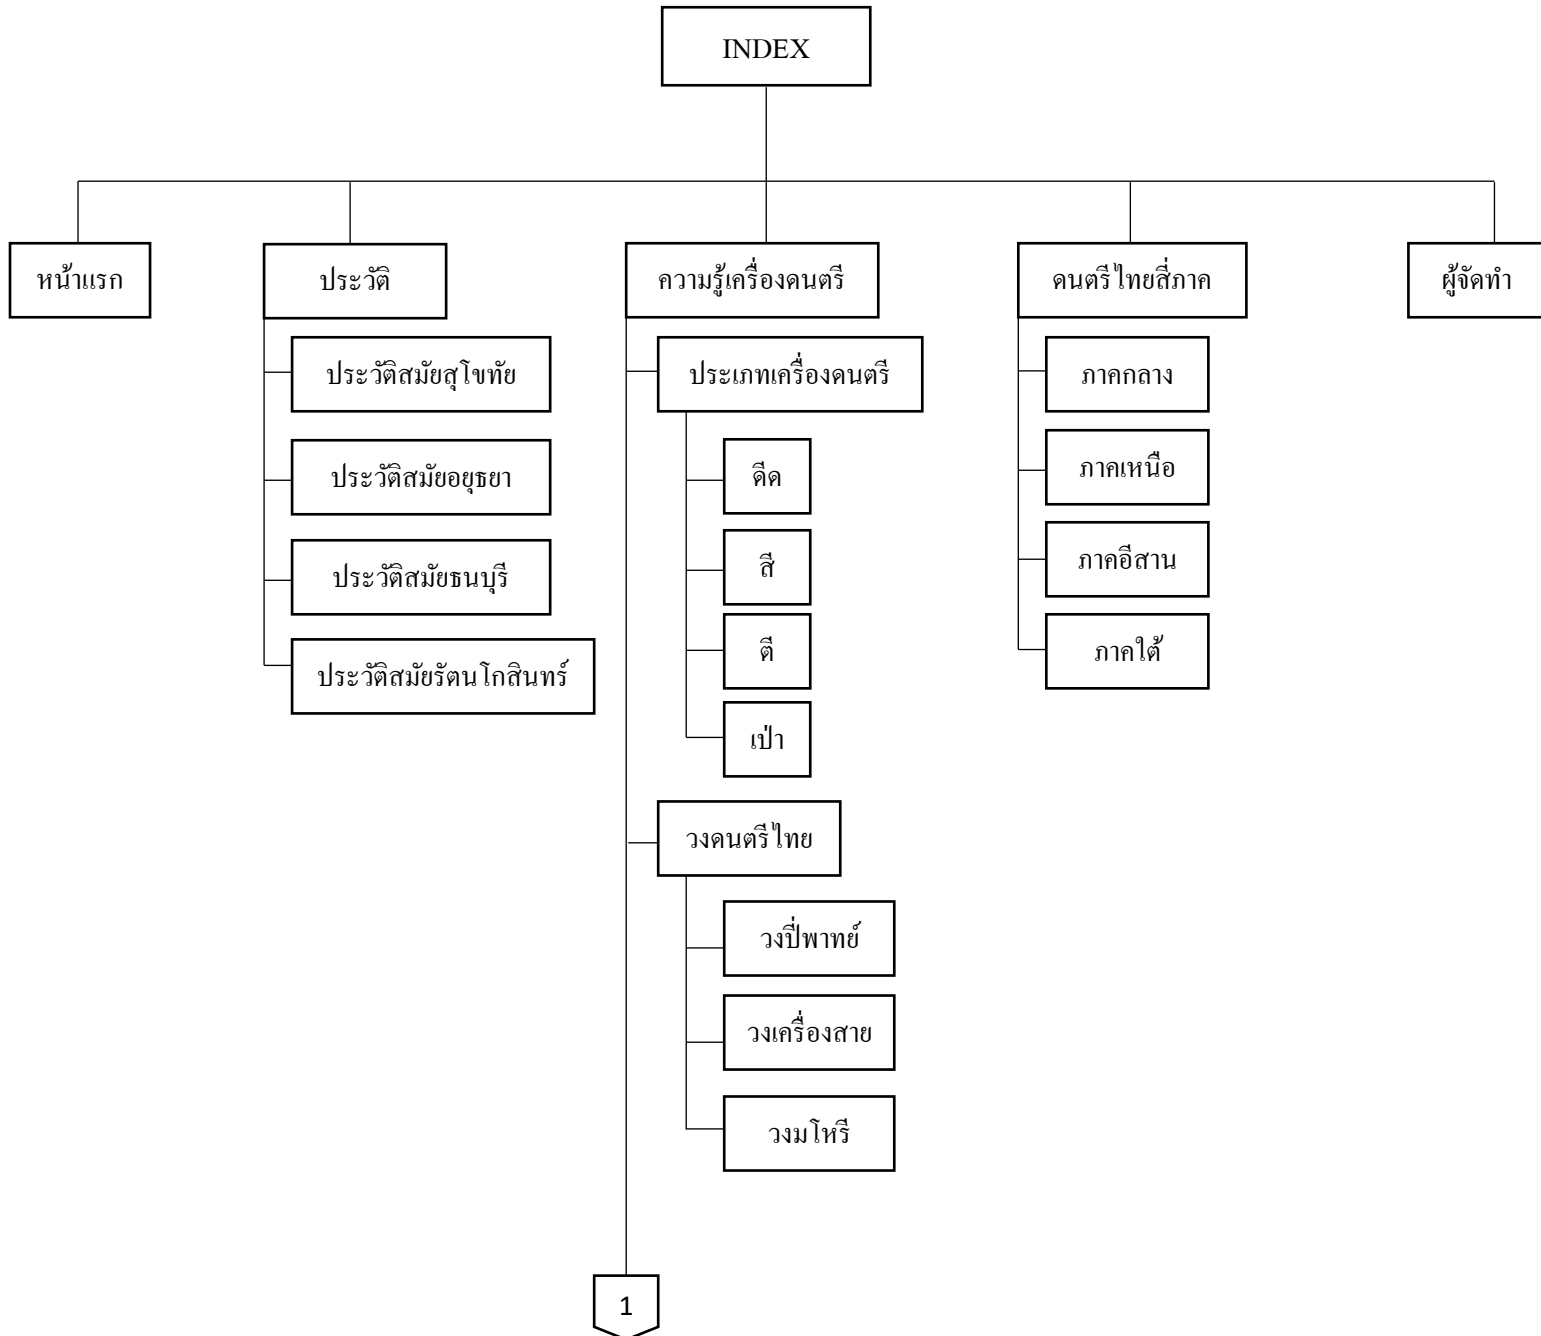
INDEX

หน้าแรก

ประวัติ

ประวัติสมัยสุโขทัย

ประวัติสมัยอยุธยา

ประวัติสมัยธนบุรี

ประวัติสมัยรัตนโกสินทร์

ความรู้เครื่องดนตรี

ประเภทเครื่องดนตรี

ดีด

สี

ตี

เป่า

วงดนตรีไทย

วงปี่พาทย์

วงเครื่องสาย

วงมโหรี

1

ดนตรีไทยสี่ภาค

ภาคกลาง

ภาคเหนือ

ภาคอีสาน

ภาคใต้

ผู้จัดทำ